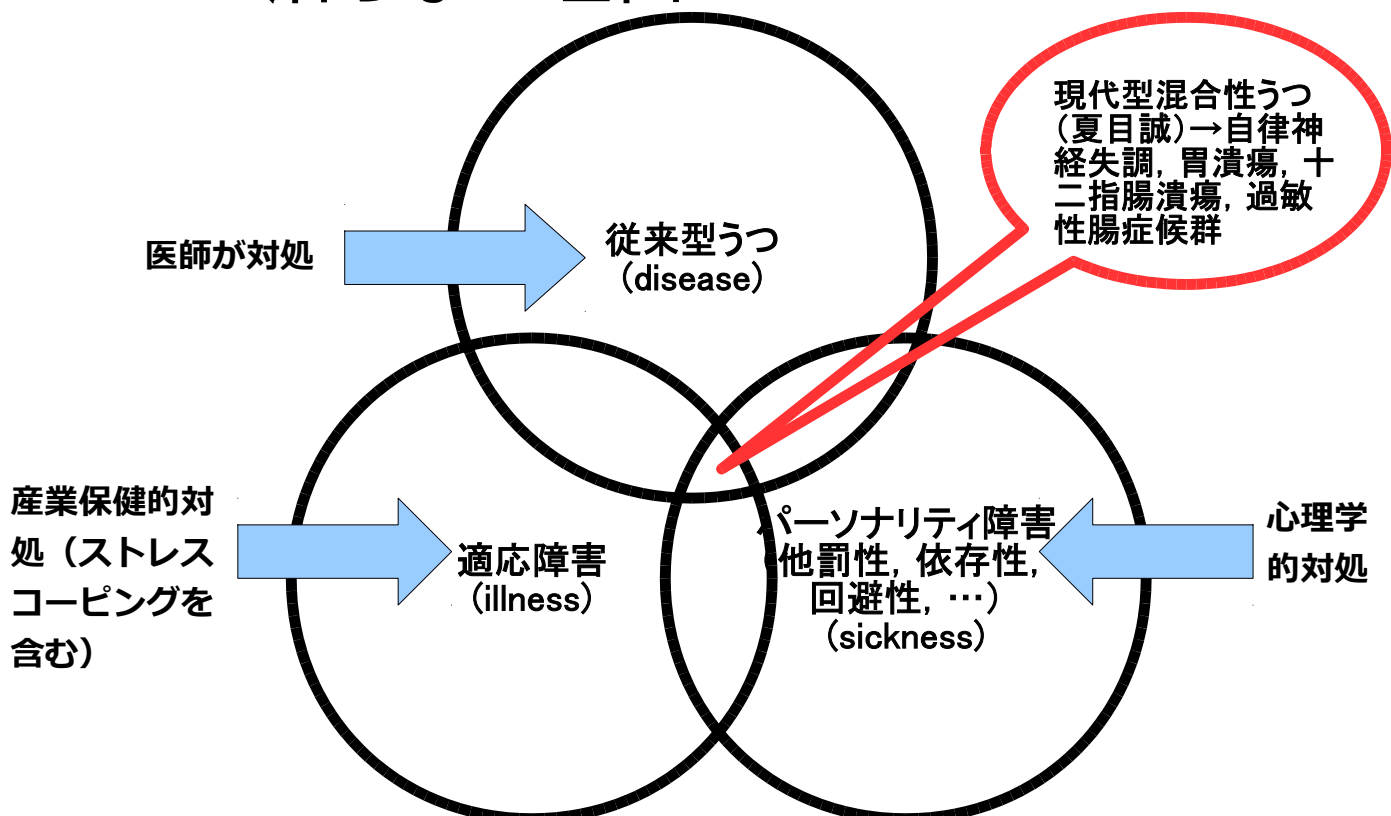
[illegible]

現代型混合性うつ（夏目誠）→自律神経失調，胃潰瘍，十二指腸潰瘍，過敏性腸症候群

医師が対処

従来型うつ
（disease）

産業保健的対処（ストレスコーピングを含む）

適応障害
（illness）

パーソナリティ障害（他罰性，依存性，回避性，…）
（sickness）

心理学的対処